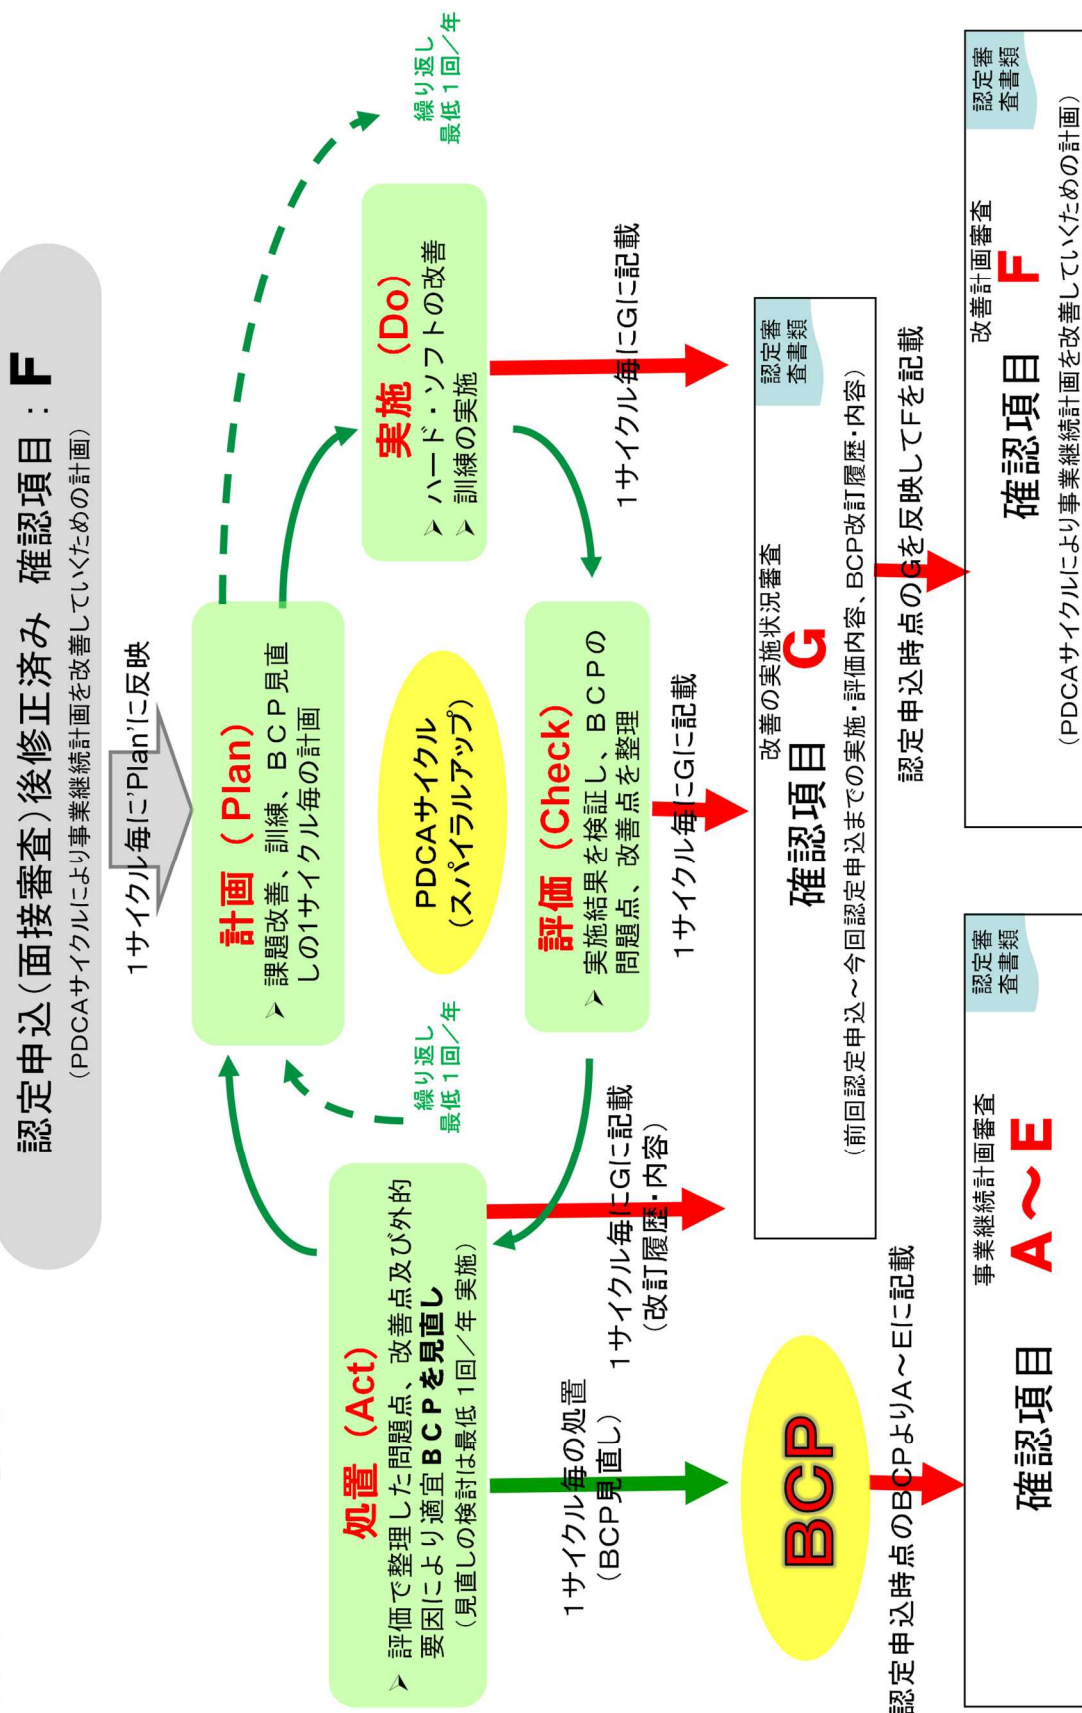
認定申込（面接審査）後修正済み　確認項目：F
（PDCAサイクルにより事業継続計画を改善していくための計画）

1サイクル毎に'Plan'に反映

繰り返し
最低1回／年

計画（Plan）
➢ 課題改善、訓練、ＢＣＰ見直しの1サイクル毎の計画

実施（Do）
➢ ハード・ソフトの改善
➢ 訓練の実施

1サイクル毎にGに記載

PDCAサイクル
（スパイラルアップ）

評価（Check）
➢ 実施結果を検証し、ＢＣＰの問題点、改善点を整理

1サイクル毎にGに記載

繰り返し
最低1回／年

処置（Act）
➢ 評価で整理した問題点、改善点及び外的要因により適宜ＢＣＰを見直し
（見直しの検討は最低1回／年 実施）

1サイクル毎にGに記載
（改訂履歴・内容）

1サイクル毎の処置
（BCP見直し）

BCP

認定申込時点のBCPよりA～Eに記載

認定審査書類
改善の実施状況審査
確認項目　G
（前回認定申込～今回認定申込までの実施・評価内容、BCP改訂履歴・内容）

認定申込時点のGを反映してFを記載

認定審査書類
改善計画審査
確認項目　F
（PDCAサイクルにより事業継続計画を改善していくための計画）

認定審査書類
事業継続計画審査
確認項目　A～E